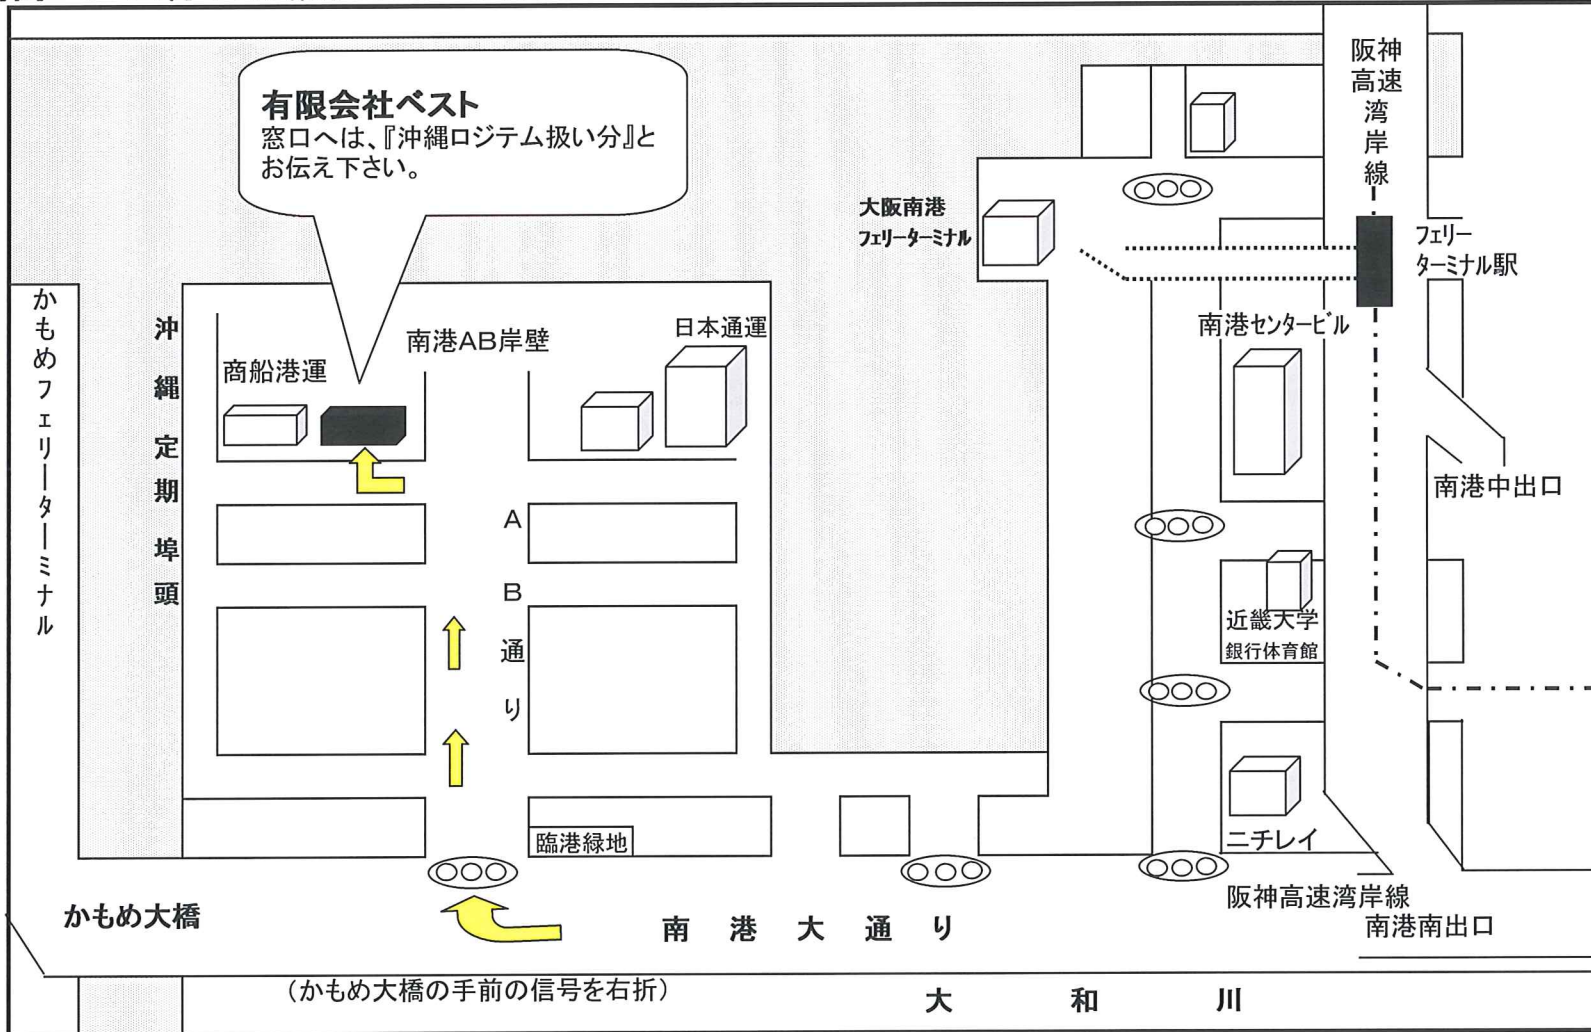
有限会社ベスト
窓口へは、『沖縄ロジテム扱い分』とお伝え下さい。

阪神高速湾岸線

大阪南港フェリーターミナル

フェリーターミナル駅

かもめフェリーターミナル

沖縄定期埠頭

商船港運

南港AB岸壁

日本通運

南港センタービル

南港中出口

A

B通り

近畿大学銀行体育館

臨港緑地

ニチレイ

阪神高速湾岸線南港南出口

かもめ大橋

南港大通り

(かもめ大橋の手前の信号を右折)

大和川